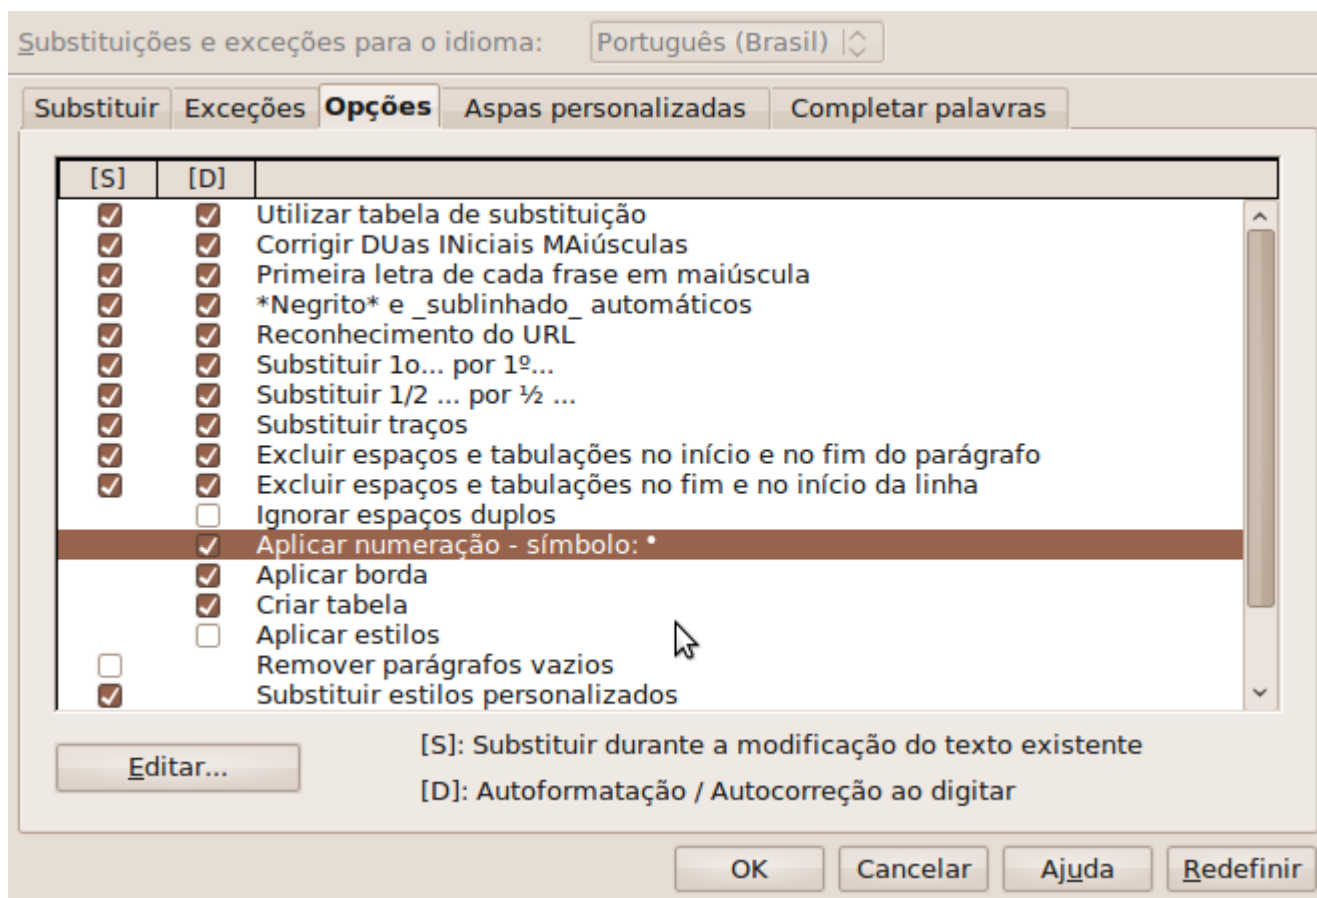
Substituições e exceções para o idioma: Português (Brasil)

Substituir | Exceções | Opções | Aspas personalizadas | Completar palavras

| [S] | [D] | |
|---|---|---|
| ☑ | ☑ | Utilizar tabela de substituição |
| ☑ | ☑ | Corrigir DUas INiciais MAiúsculas |
| ☑ | ☑ | Primeira letra de cada frase em maiúscula |
| ☑ | ☑ | \*Negrito\* e \_sublinhado\_ automáticos |
| ☑ | ☑ | Reconhecimento do URL |
| ☑ | ☑ | Substituir 1o... por 1º... |
| ☑ | ☑ | Substituir 1/2 ... por ½ ... |
| ☑ | ☑ | Substituir traços |
| ☑ | ☑ | Excluir espaços e tabulações no início e no fim do parágrafo |
| ☑ | ☑ | Excluir espaços e tabulações no fim e no início da linha |
| | ☐ | Ignorar espaços duplos |
| | ☑ | Aplicar numeração - símbolo: • |
| | ☑ | Aplicar borda |
| | ☑ | Criar tabela |
| | ☐ | Aplicar estilos |
| ☐ | | Remover parágrafos vazios |
| ☑ | | Substituir estilos personalizados |

Editar...

[S]: Substituir durante a modificação do texto existente

[D]: Autoformatação / Autocorreção ao digitar

OK | Cancelar | Ajuda | Redefinir